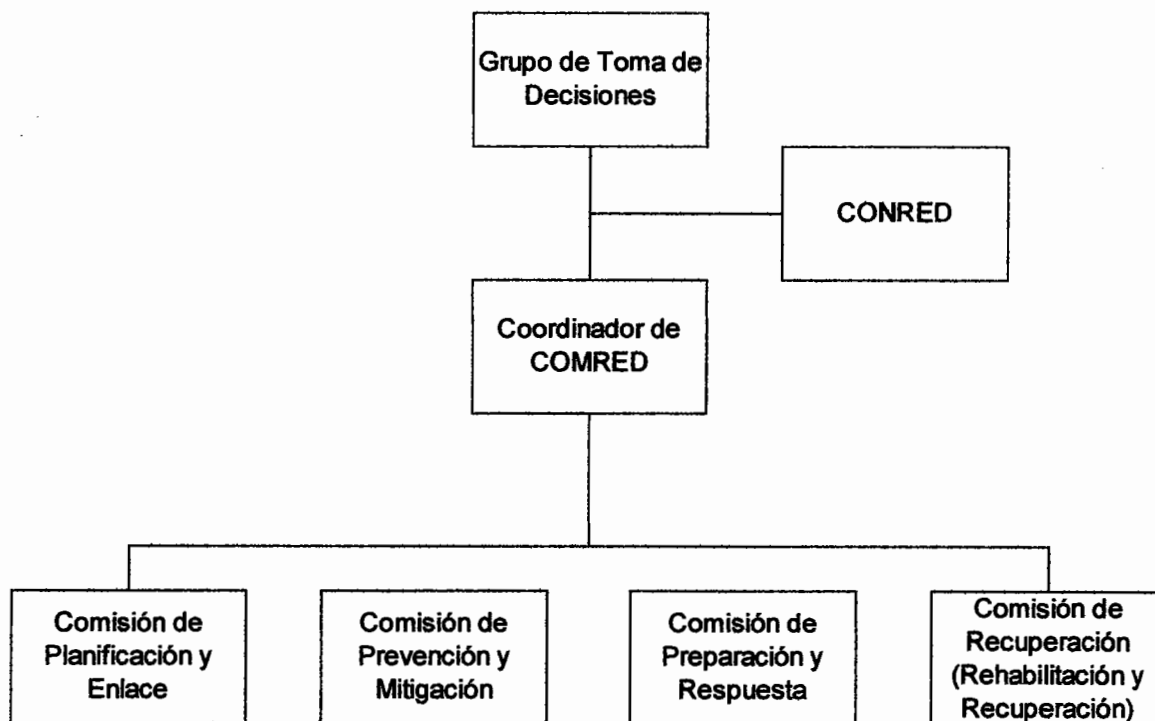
Grupo de Toma de Decisiones

CONRED

Coordinador de COMRED

Comisión de Planificación y Enlace

Comisión de Prevención y Mitigación

Comisión de Preparación y Respuesta

Comisión de Recuperación (Rehabilitación y Recuperación)